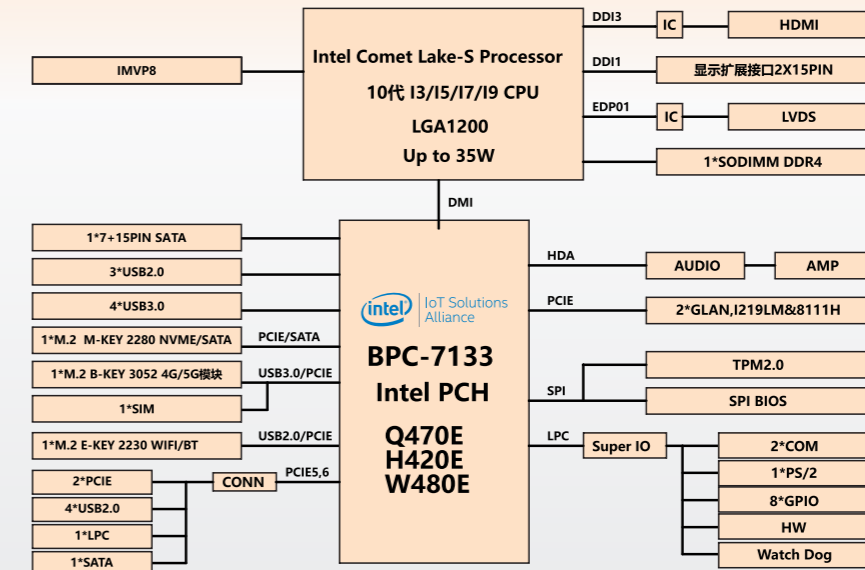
IMVP8

Intel Comet Lake-S Processor
10代 I3/I5/I7/I9 CPU
LGA1200
Up to 35W

DDI3
IC
HDMI
DDI1
显示扩展接口2X15PIN
EDP01
IC
LVDS
1*SODIMM DDR4

DMI

1*7+15PIN SATA
3*USB2.0
4*USB3.0
1*M.2 M-KEY 2280 NVME/SATA
PCIE/SATA
1*M.2 B-KEY 3052 4G/5G模块
USB3.0/PCIE
1*SIM
1*M.2 E-KEY 2230 WIFI/BT
USB2.0/PCIE
2*PCIE
CONN
PCIE5,6
4*USB2.0
1*LPC
1*SATA

intel
IoT Solutions Alliance
BPC-7133
Intel PCH
Q470E
H420E
W480E

HDA
AUDIO
AMP
PCIE
2*GLAN,I219LM&8111H
SPI
TPM2.0
SPI BIOS
LPC
Super IO
2*COM
1*PS/2
8*GPIO
HW
Watch Dog